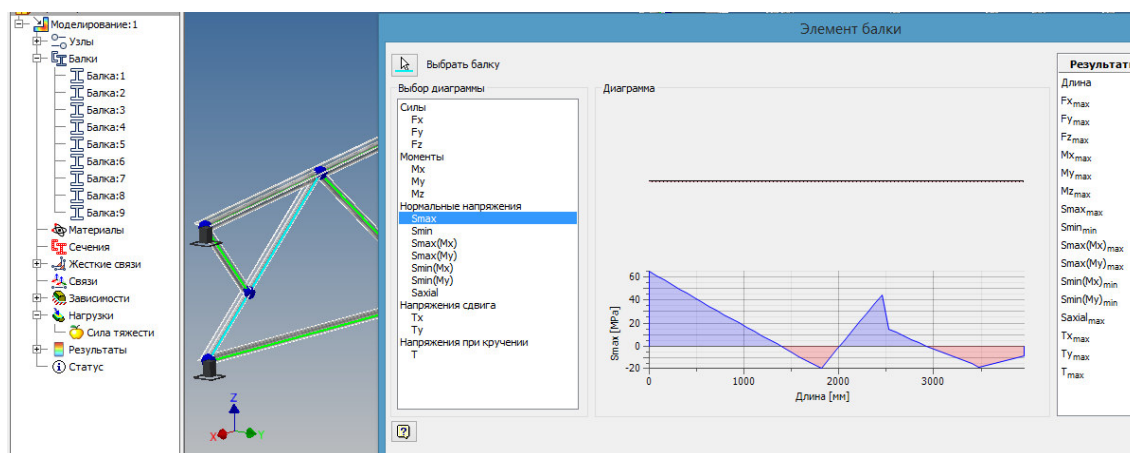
Моделирование:1
Узлы
Балки
Балка:1
Балка:2
Балка:3
Балка:4
Балка:5
Балка:6
Балка:7
Балка:8
Балка:9
Материалы
Сечения
Жесткие связи
Связи
Зависимости
Нагрузки
Сила тяжести
Результаты
Статус

Z
X
Y

Элемент балки

Выбрать балку

Выбор диаграммы
Силы
Fx
Fy
Fz
Моменты
Mx
My
Mz
Нормальные напряжения
Smax
Smin
Smax(Mx)
Smax(My)
Smin(Mx)
Smin(My)
Saxial
Напряжения сдвига
Tx
Ty
Напряжения при кручении
T

Диаграмма

60
40
20
0
-20
Smax [MPa]
0
1000
2000
3000
Длина [мм]

Результаты
Длина
$Fx_{max}$
$Fy_{max}$
$Fz_{max}$
$Mx_{max}$
$My_{max}$
$Mz_{max}$
$Smax_{max}$
$Smin_{min}$
$Smax(Mx)_{max}$
$Smax(My)_{max}$
$Smin(Mx)_{min}$
$Smin(My)_{min}$
$Saxial_{max}$
$Tx_{max}$
$Ty_{max}$
$T_{max}$

?